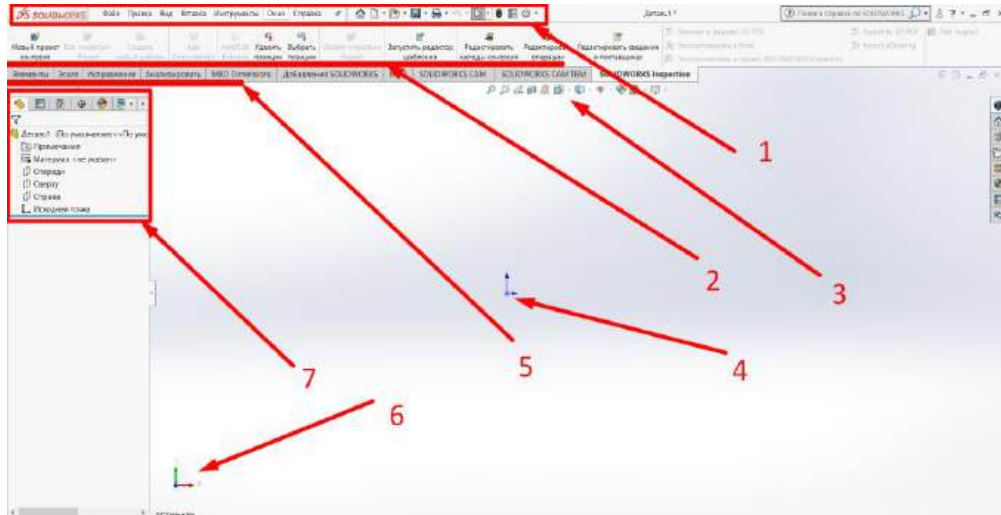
SOLIDWORKS Файл Правка Вид Вставка Инструменты Окно Справка

Деталь1 *

Поиск в справке по SOLIDWORKS

Новый проект контроля
Удалить позиции
Выбрать позиции
Запустить редактор шаблонов
Редактировать характеристики
Редактировать операции
Редактировать сведения о поставщике

Элементы Эскиз Исправление Анализировать MBD Dimensions Добавления SOLIDWORKS MBD SOLIDWORKS CAM SOLIDWORKS CAM TBM SOLIDWORKS Inspection

Деталь1 (По умолчанию<<По умо
Примечания
Материал <не указан>
Спереди
Сверху
Справа
Исходная точка

1
2
3
4
5
6
7